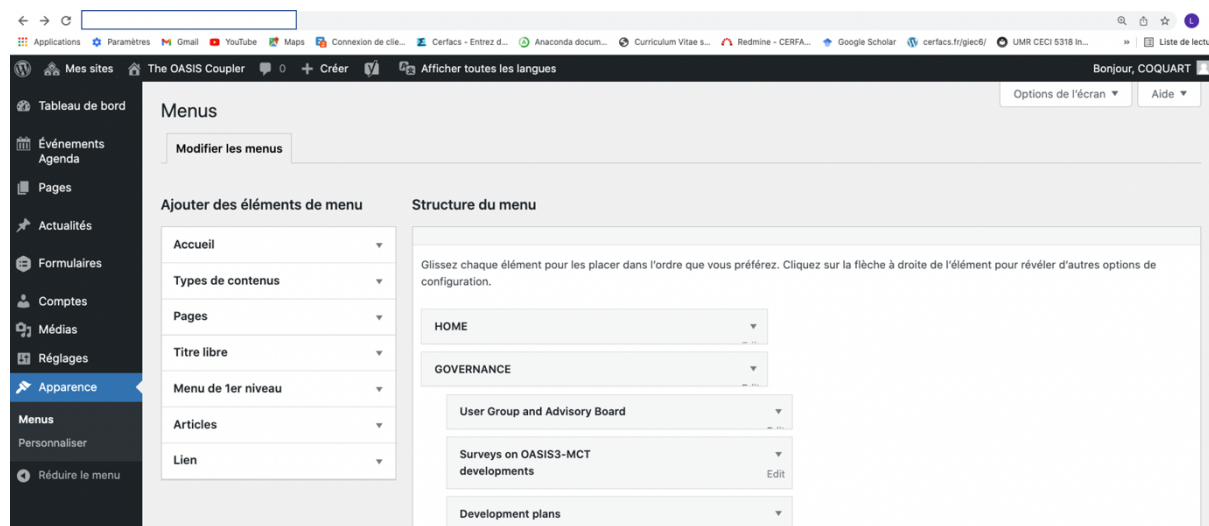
Applications Paramètres Gmail YouTube Maps Connexion de clie... Cerfacs - Entrez d... Anaconda docum... Curriculum Vitae s... Redmine - CERFA... Google Scholar cerfacs.fr/giec6/ UMR CECI 5318 In... » Liste de lectu

Mes sites The OASIS Coupler 0 + Créer Afficher toutes les langues Bonjour, COQUART

Tableau de bord
Événements Agenda
Pages
Actualités
Formulaires
Comptes
Médias
Réglages
Apparence
Menus
Personnaliser
Réduire le menu

Options de l'écran ▼ Aide ▼

Menus

Modifier les menus

Ajouter des éléments de menu

Accueil
Types de contenus
Pages
Titre libre
Menu de 1er niveau
Articles
Lien

Structure du menu

Glissez chaque élément pour les placer dans l'ordre que vous préférez. Cliquez sur la flèche à droite de l'élément pour révéler d'autres options de configuration.

HOME
GOVERNANCE
User Group and Advisory Board
Surveys on OASIS3-MCT developments
Edit
Development plans